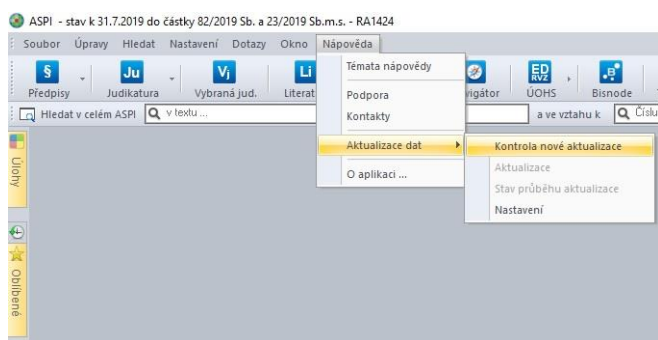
ASPI - stav k 31.7.2019 do částky 82/2019 Sb. a 23/2019 Sb.m.s. - RA1424

Soubor Úpravy Hledat Nastavení Dotazy Okno Nápověda

§ Předpisy
Ju Judikatura
Vj Vybraná jud.
Li Literat
vigátor
ED RVZ ÚOHS
B Bisnode

Hledat v celém ASPI
v textu ...
a ve vztahu k
Číslu

Úlohy
Oblíbené

Témata nápovědy
Podpora
Kontakty
Aktualizace dat
O aplikaci ...

Kontrola nové aktualizace
Aktualizace
Stav průběhu aktualizace
Nastavení